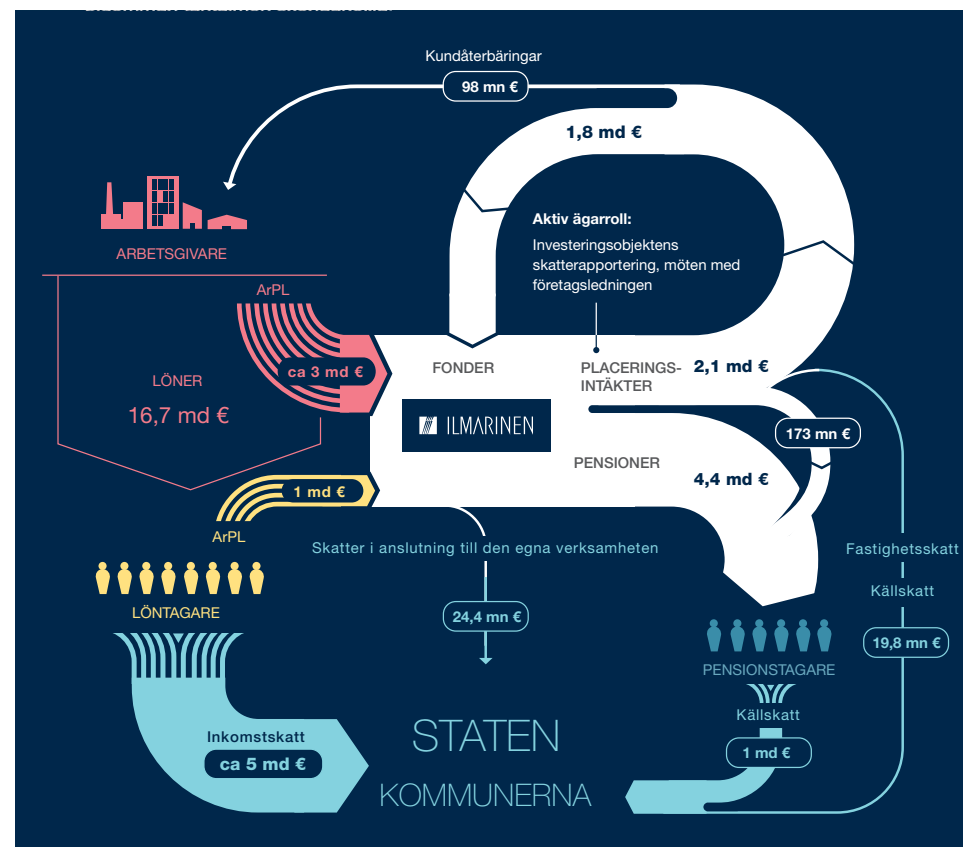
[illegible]

Kundåterbäringar

98 mn €

1,8 md €

Aktiv ägarroll:

Investeringsobjektens skatterapportering, möten med företagsledningen

ARBETSGIVARE

ArPL

ca 3 md €

FONDER

PLACERINGS-INTÄKTER

2,1 md €

LÖNER

16,7 md €

ILMARINEN

173 mn €

PENSIONER

4,4 md €

1 md €

ArPL

Skatter i anslutning till den egna verksamheten

Fastighetsskatt

Källskatt

LÖNTAGARE

24,4 mn €

19,8 mn €

PENSIONSTAGARE

Källskatt

Inkomstskatt

ca 5 md €

STATEN

1 md €

KOMMUNERNA